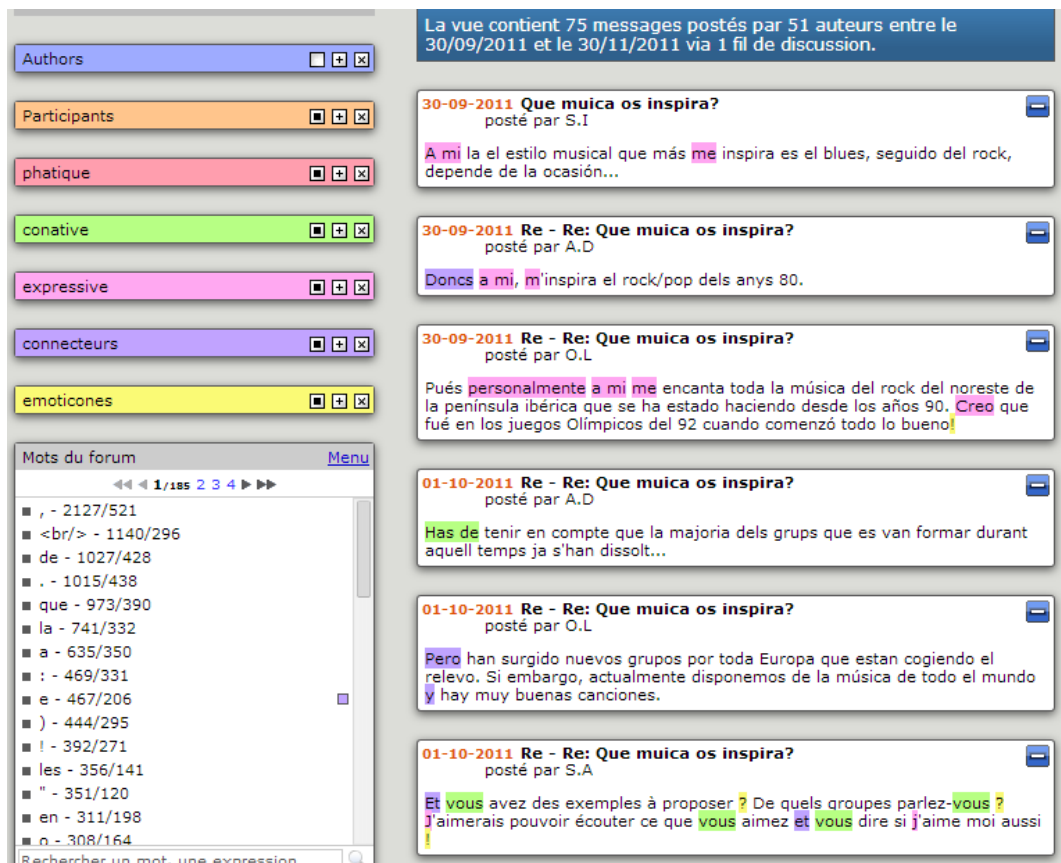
Authors

Participants

phatique

conative

expressive

connecteurs

emoticones

Mots du forum Menu

1/185 2 3 4

, - 2127/521
<br/> - 1140/296
de - 1027/428
. - 1015/438
que - 973/390
la - 741/332
a - 635/350
: - 469/331
e - 467/206
) - 444/295
! - 392/271
les - 356/141
" - 351/120
en - 311/198
o - 308/164

Rechercher un mot, une expression

La vue contient 75 messages postés par 51 auteurs entre le 30/09/2011 et le 30/11/2011 via 1 fil de discussion.

30-09-2011 Que muica os inspira?
posté par S.I

A mi la el estilo musical que más me inspira es el blues, seguido del rock, depende de la ocasión...

30-09-2011 Re - Re: Que muica os inspira?
posté par A.D

Doncs a mi, m'inspira el rock/pop dels anys 80.

30-09-2011 Re - Re: Que muica os inspira?
posté par O.L

Pués personalmente a mi me encanta toda la música del rock del noreste de la península ibérica que se ha estado haciendo desde los años 90. Creo que fué en los juegos Olímpicos del 92 cuando comenzó todo lo bueno!

01-10-2011 Re - Re: Que muica os inspira?
posté par A.D

Has de tenir en compte que la majoria dels grups que es van formar durant aquell temps ja s'han dissolt...

01-10-2011 Re - Re: Que muica os inspira?
posté par O.L

Pero han surgido nuevos grupos por toda Europa que estan cogiendo el relevo. Si embargo, actualmente disponemos de la música de todo el mundo y hay muy buenas canciones.

01-10-2011 Re - Re: Que muica os inspira?
posté par S.A

Et vous avez des exemples à proposer ? De quels groupes parlez-vous ? J'aimerais pouvoir écouter ce que vous aimez et vous dire si j'aime moi aussi !